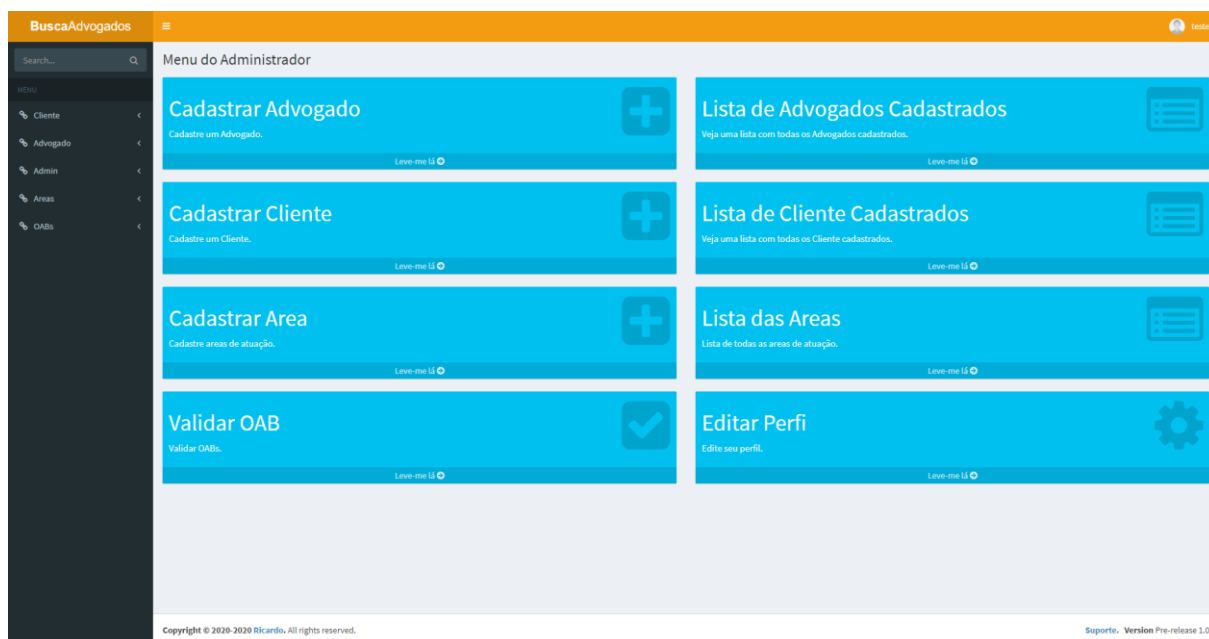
BuscaAdvogados

teste

Search...

MENU

Cliente

Advogado

Admin

Areas

OABs

Menu do Administrador

Cadastrar Advogado

Cadastre um Advogado.

Leve-me lá

Lista de Advogados Cadastrados

Veja uma lista com todas os Advogados cadastrados.

Leve-me lá

Cadastrar Cliente

Cadastre um Cliente.

Leve-me lá

Lista de Cliente Cadastrados

Veja uma lista com todas os Cliente cadastrados.

Leve-me lá

Cadastrar Area

Cadastre areas de atuação.

Leve-me lá

Lista das Areas

Lista de todas as areas de atuação.

Leve-me lá

Validar OAB

Validar OABs.

Leve-me lá

Editar Perfi

Edite seu perfil.

Leve-me lá

Copyright © 2020-2020 Ricardo. All rights reserved.

Suporte. Version Pre-release 1.0